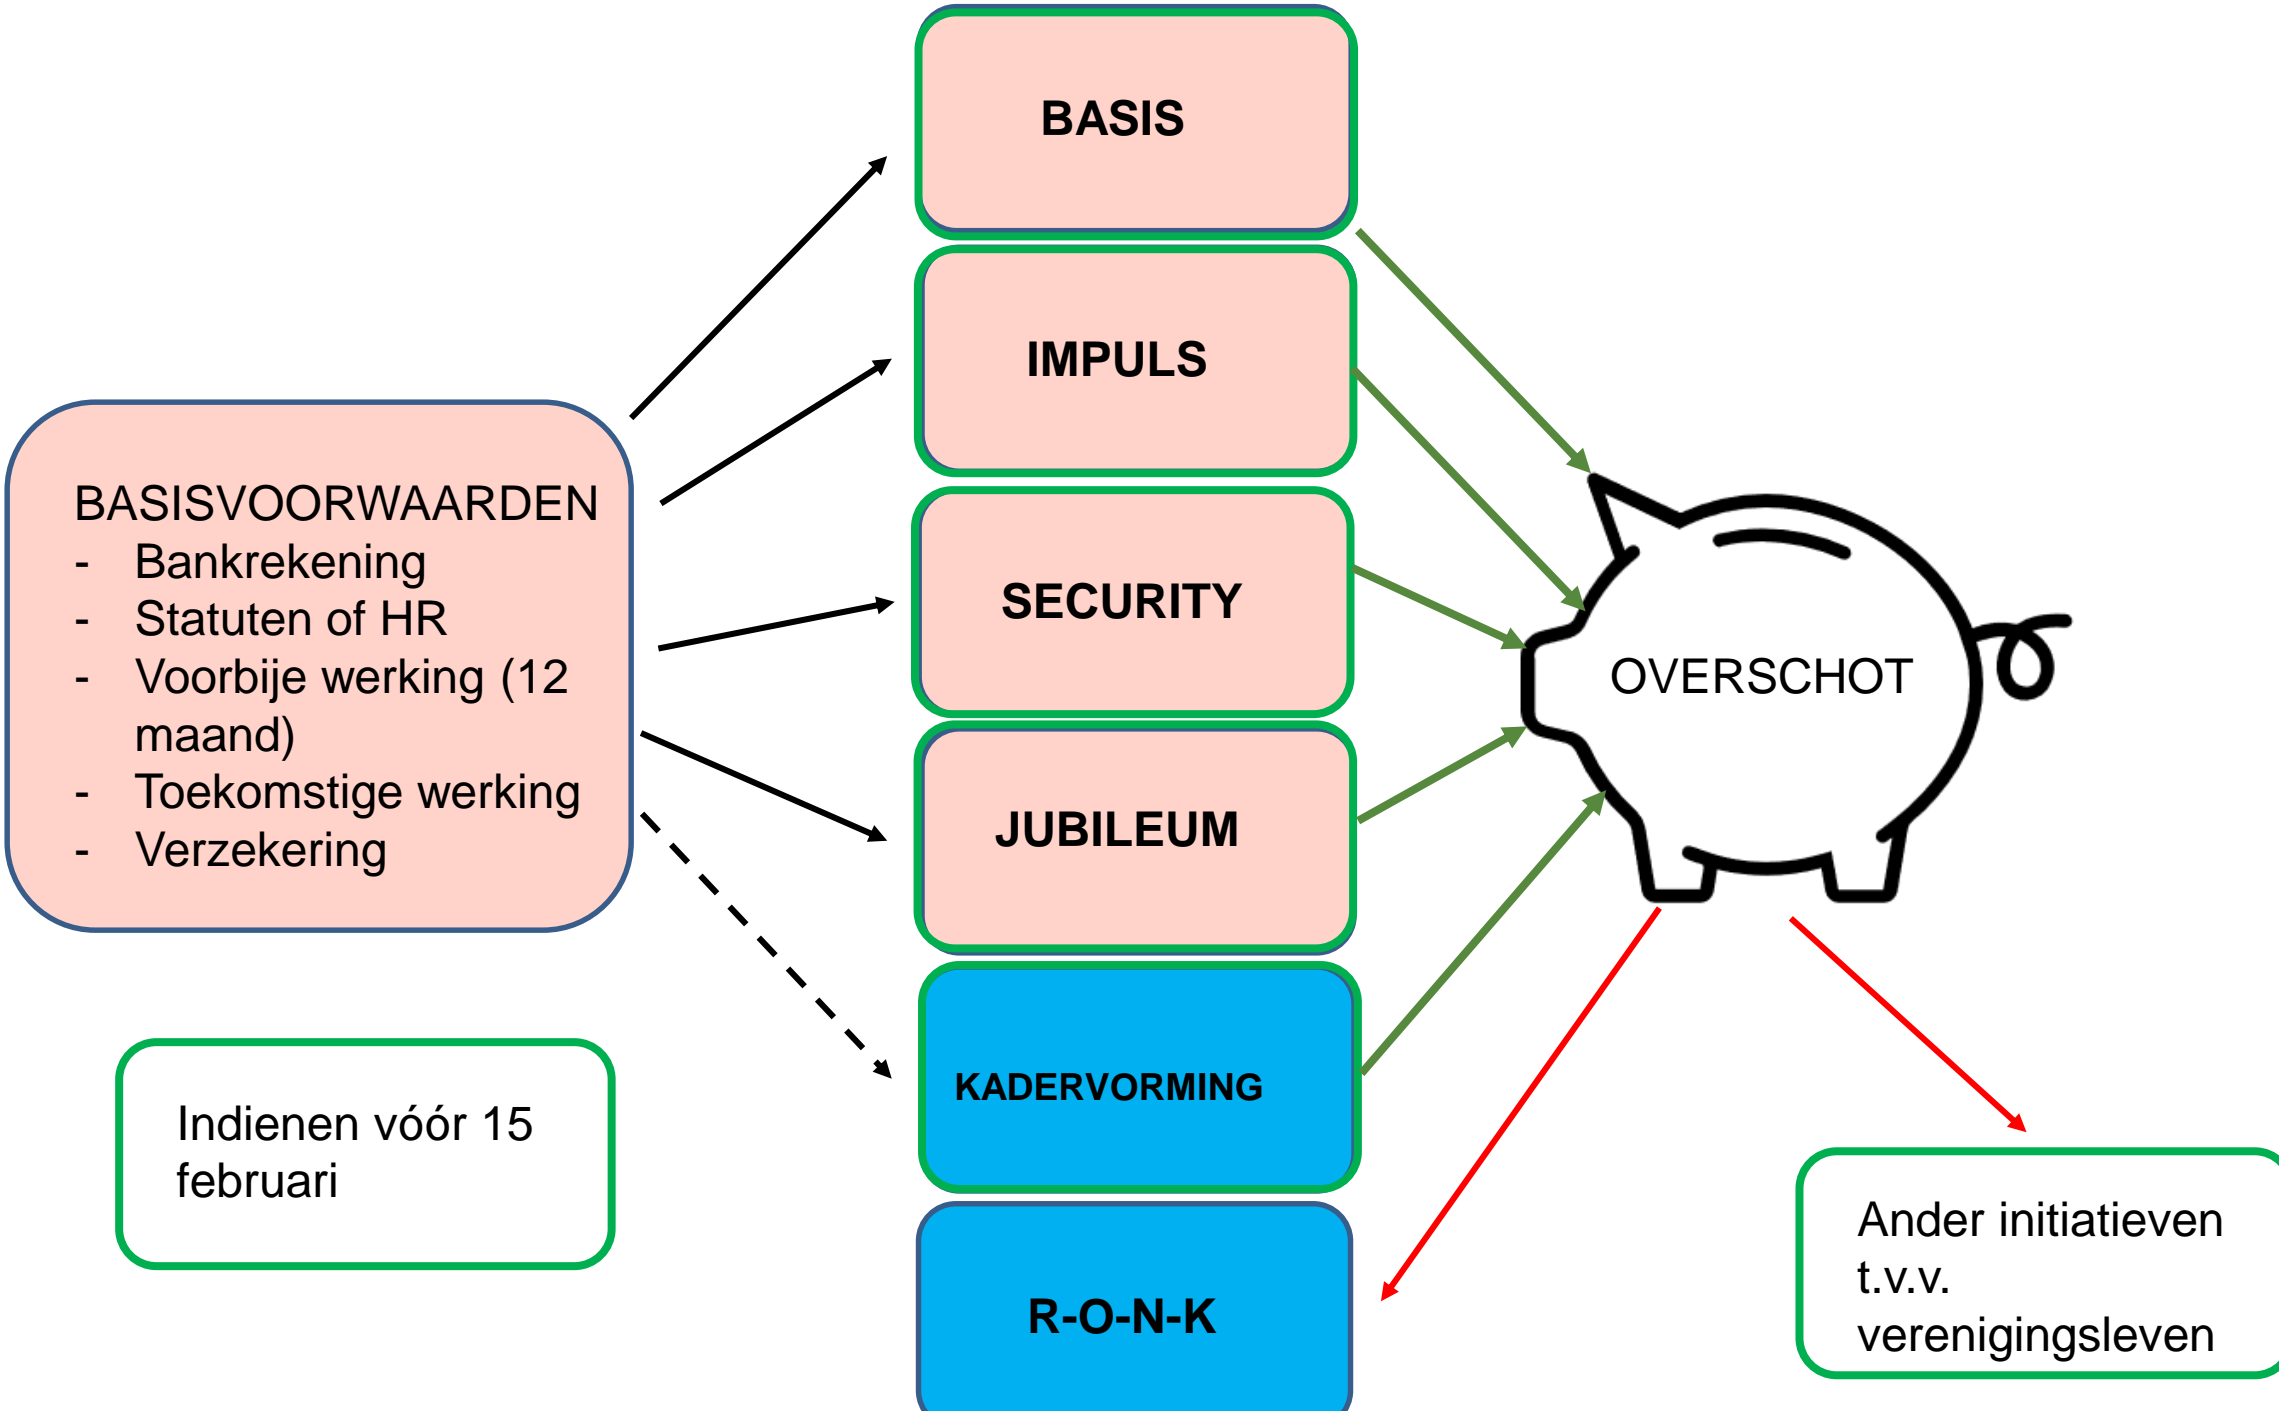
BASISVOORWAARDEN
- Bankrekening
- Statuten of HR
- Voorbije werking (12 maand)
- Toekomstige werking
- Verzekering

Indienen vóór 15 februari

BASIS

IMPULS

SECURITY

JUBILEUM

KADERVORMING

R-O-N-K

OVERSCHOT

Ander initiatieven t.v.v. verenigingsleven